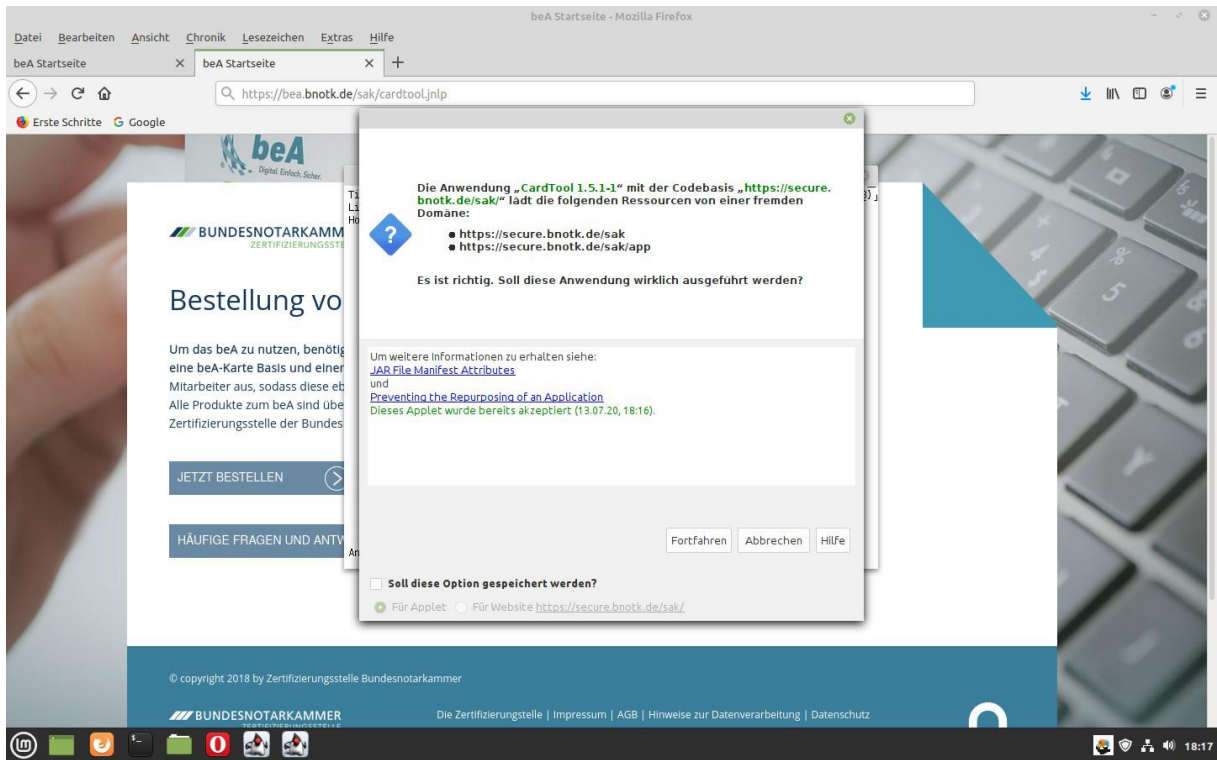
beA Startseite - Mozilla Firefox

Datei Bearbeiten Ansicht Chronik Lesezeichen Extras Hilfe

beA Startseite × beA Startseite × +

https://bea.bnotk.de/sak/cardtool.jnlp

Erste Schritte G Google

beA
Digital. Einfach. Sicher.

BUNDESNOTARKAMM
ZERTIFIZIERUNGSSTE

Bestellung vo

Um das beA zu nutzen, benötig
eine beA-Karte Basis und einer
Mitarbeiter aus, sodass diese eb
Alle Produkte zum beA sind übe
Zertifizierungsstelle der Bundes

JETZT BESTELLEN

HÄUFIGE FRAGEN UND ANTW

Die Anwendung „CardTool 1.5.1-1" mit der Codebasis „https://secure.bnotk.de/sak/" lädt die folgenden Ressourcen von einer fremden Domäne:

• https://secure.bnotk.de/sak
• https://secure.bnotk.de/sak/app

Es ist richtig. Soll diese Anwendung wirklich ausgeführt werden?

Um weitere Informationen zu erhalten siehe:
JAR File Manifest Attributes
und
Preventing the Repurposing of an Application
Dieses Applet wurde bereits akzeptiert (13.07.20, 18:16).

Fortfahren Abbrechen Hilfe

Soll diese Option gespeichert werden?

Für Applet Für Website https://secure.bnotk.de/sak/

© copyright 2018 by Zertifizierungsstelle Bundesnotarkammer

BUNDESNOTARKAMMER

Die Zertifizierungsstelle | Impressum | AGB | Hinweise zur Datenverarbeitung | Datenschutz

18:17